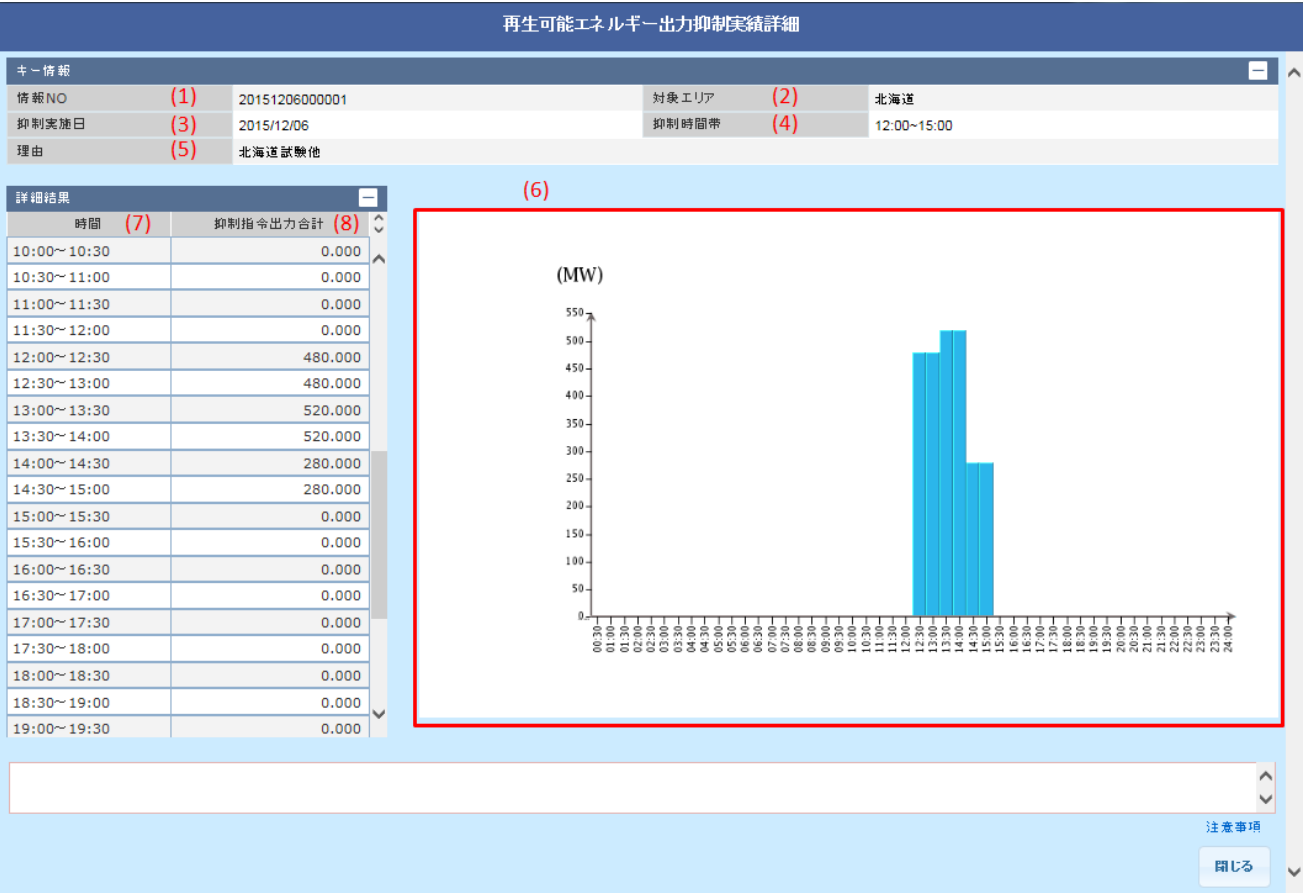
再生可能エネルギー出力抑制実績詳細

キー情報

| 情報NO (1) | 20151206000001 | 対象エリア (2) | 北海道 |
|---|---|---|---|
| 抑制実施日 (3) | 2015/12/06 | 抑制時間帯 (4) | 12:00~15:00 |
| 理由 (5) | 北海道試験他 | | |

詳細結果

| 時間 (7) | 抑制指令出力合計 (8) |
|---|---|
| 10:00～10:30 | 0.000 |
| 10:30～11:00 | 0.000 |
| 11:00～11:30 | 0.000 |
| 11:30～12:00 | 0.000 |
| 12:00～12:30 | 480.000 |
| 12:30～13:00 | 480.000 |
| 13:00～13:30 | 520.000 |
| 13:30～14:00 | 520.000 |
| 14:00～14:30 | 280.000 |
| 14:30～15:00 | 280.000 |
| 15:00～15:30 | 0.000 |
| 15:30～16:00 | 0.000 |
| 16:00～16:30 | 0.000 |
| 16:30～17:00 | 0.000 |
| 17:00～17:30 | 0.000 |
| 17:30～18:00 | 0.000 |
| 18:00～18:30 | 0.000 |
| 18:30～19:00 | 0.000 |
| 19:00～19:30 | 0.000 |

(6)

(MW)

550
500
450
400
350
300
250
200
150
100
50
0

00:30 01:00 01:30 02:00 02:30 03:00 03:30 04:00 04:30 05:00 05:30 06:00 06:30 07:00 07:30 08:00 08:30 09:00 09:30 10:00 10:30 11:00 11:30 12:00 12:30 13:00 13:30 14:00 14:30 15:00 15:30 16:00 16:30 17:00 17:30 18:00 18:30 19:00 19:30 20:00 20:30 21:00 21:30 22:00 22:30 23:00 23:30 24:00

注意事項

閉じる